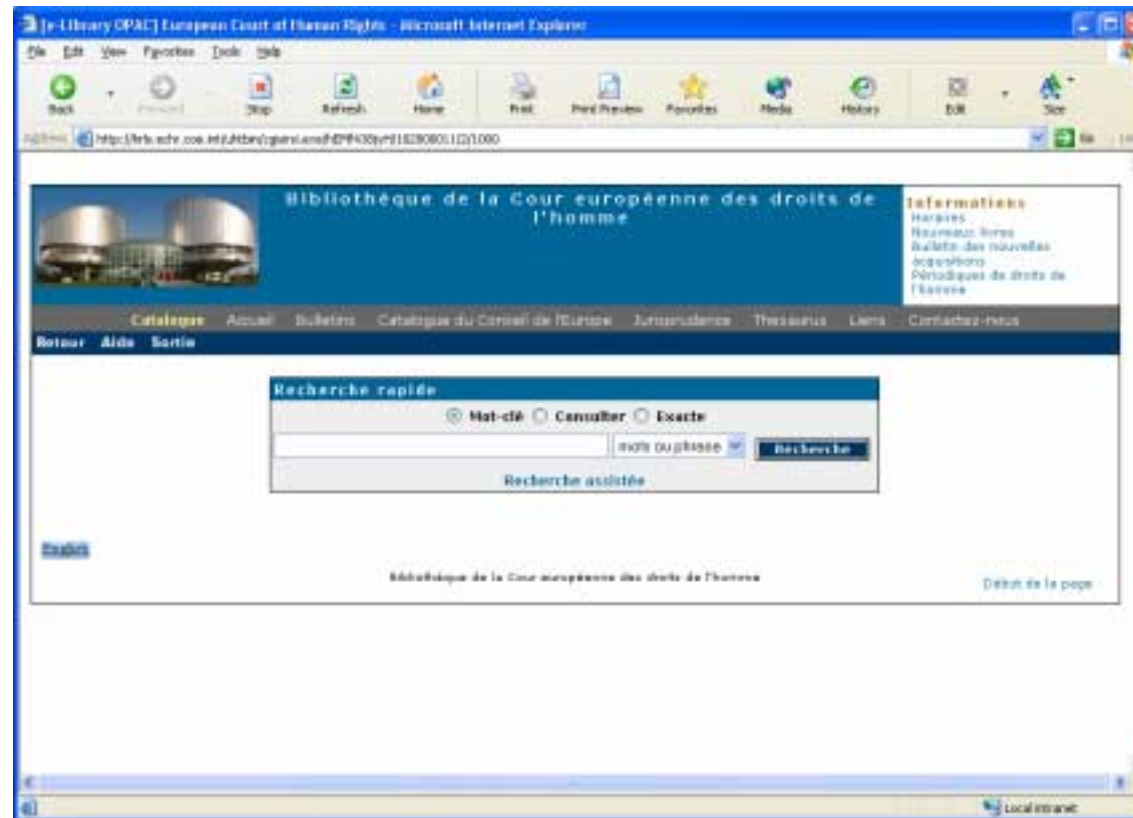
[e-Library OPAC] European Court of Human Rights - Microsoft Internet Explorer

File Edit View Favorites Tools Help

Back Forward Stop Refresh Home Print Print Preview Favorites Media History Edit Size

Address http://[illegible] Go

Bibliothèque de la Cour européenne des droits de l'homme

Informations
Horaires
Nouveaux livres
Bulletin des nouvelles acquisitions
Périodiques de droits de l'homme

Catalogue Accueil Bulletins Catalogue du Conseil de l'Europe Jurisprudence Thesaurus Liens Contactez-nous

Retour Aide Sortie

Recherche rapide

Mot-clé Consulter Exacte

mots ou phrase Recherche

Recherche assistée

English

Bibliothèque de la Cour européenne des droits de l'homme

Début de la page

Local intranet